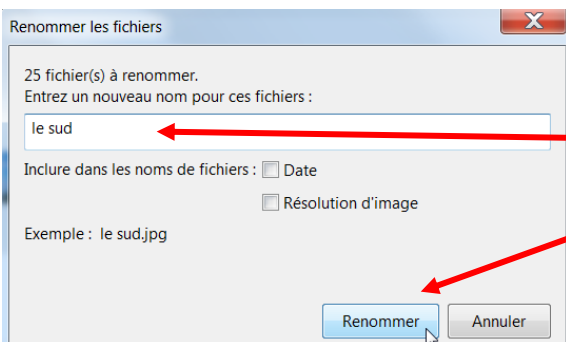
Renommer les fichiers

25 fichier(s) à renommer.
Entrez un nouveau nom pour ces fichiers :

le sud

Inclure dans les noms de fichiers : Date

Résolution d'image

Exemple : le sud.jpg

Renommer Annuler